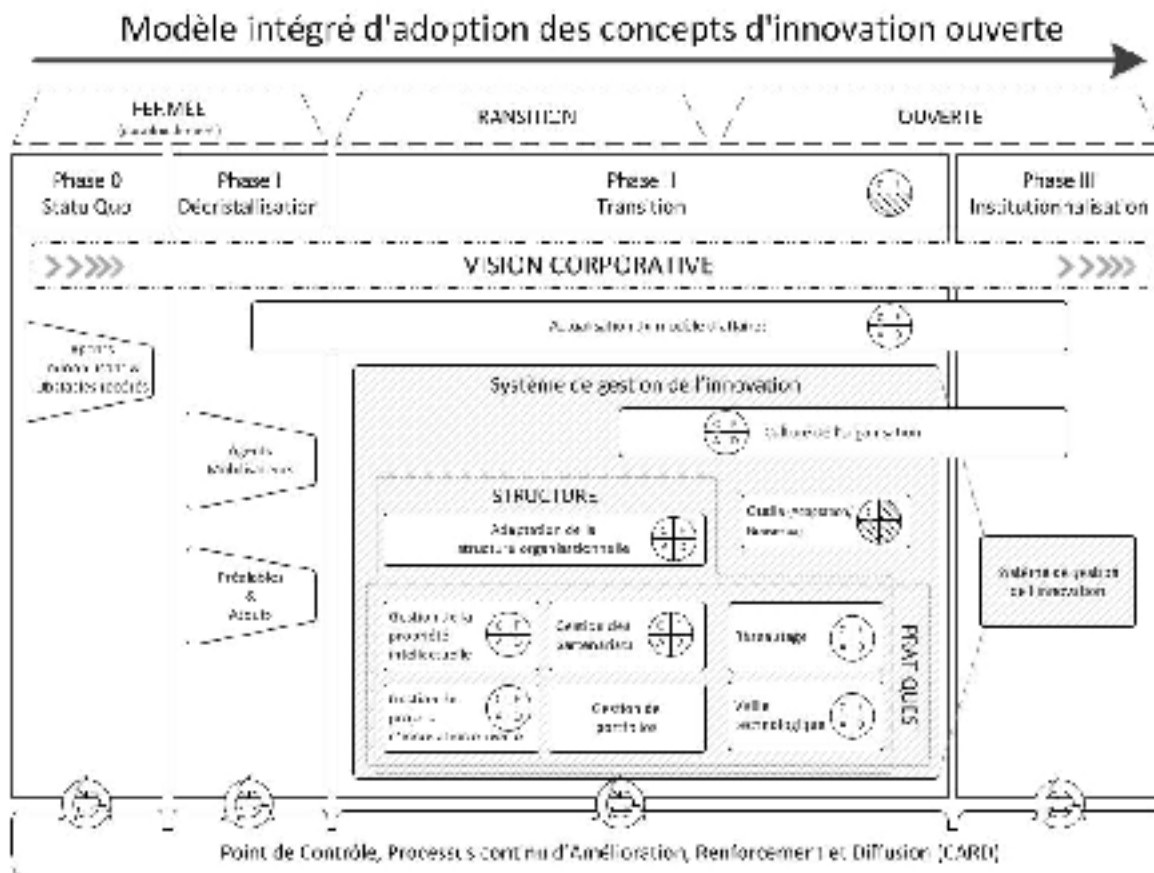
Modèle intégré d'adoption des concepts d'innovation ouverte

FERMEE
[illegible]

RANSITION

OUVERTE

Phase 0
Statu Quo

Phase I
Décristallisation

Phase II
Transition

Phase III
Institutionnalisation

VISION CORPORATIVE

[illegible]

Agents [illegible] & Obstacles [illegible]

Système de gestion de l'innovation

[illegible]

Agents Mobilisateurs

STRUCTURE

Adaptation de la structure organisationnelle

Outils, programmes, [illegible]

Préalables & Acquis

Système de gestion de l'innovation

Gestion de la propriété intellectuelle

Gestion des partenariats

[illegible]

PRATIQUES

Gestion de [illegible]

Gestion de portefeuille

Veille technologique

Point de Contrôle, Processus continu d'Amélioration, Renforcement et Diffusion (CARD)